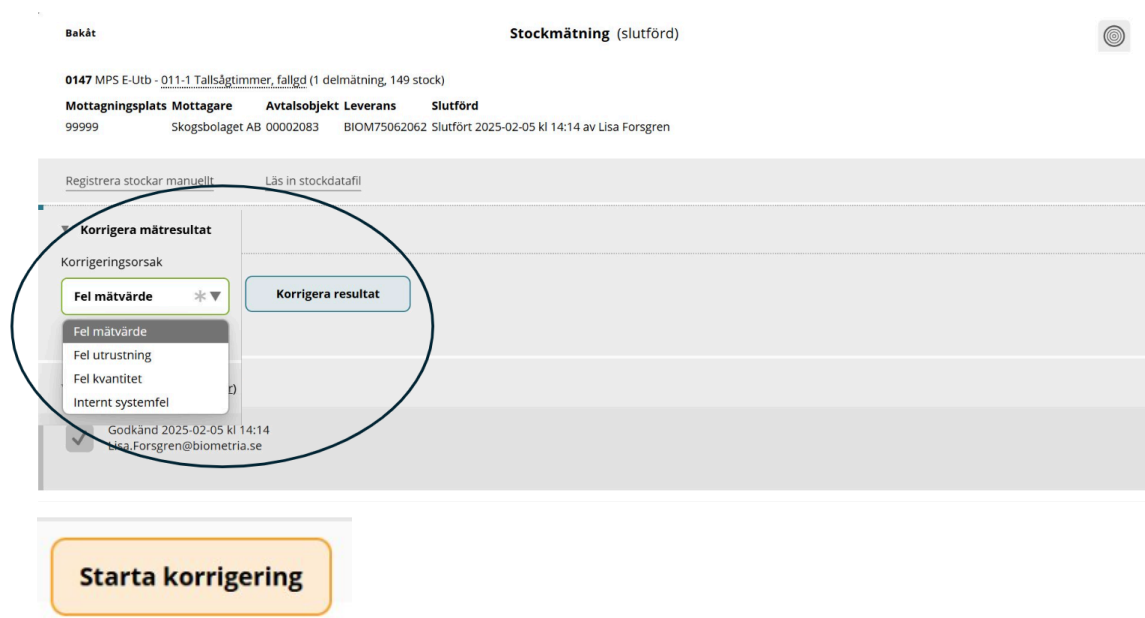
Bakåt

Stockmätning (slutförd)

0147 MPS E-Utb - 011-1 Tallsågtimmer, fallgd (1 delmätning, 149 stock)

| Mottagningsplats | Mottagare | Avtalsobjekt | Leverans | Slutförd |
|---|---|---|---|---|
| 99999 | Skogsbolaget AB | 00002083 | BIOM75062062 | Slutfört 2025-02-05 kl 14:14 av Lisa Forsgren |

Registrera stockar manuellt Läs in stockdatafil

Korrigera mätresultat

Korrigeringsorsak

Fel mätvärde

Korrigera resultat

Fel mätvärde
Fel utrustning
Fel kvantitet
Internt systemfel

r)

Godkänd 2025-02-05 kl 14:14
Lisa.Forsgren@biometria.se

Starta korrigering